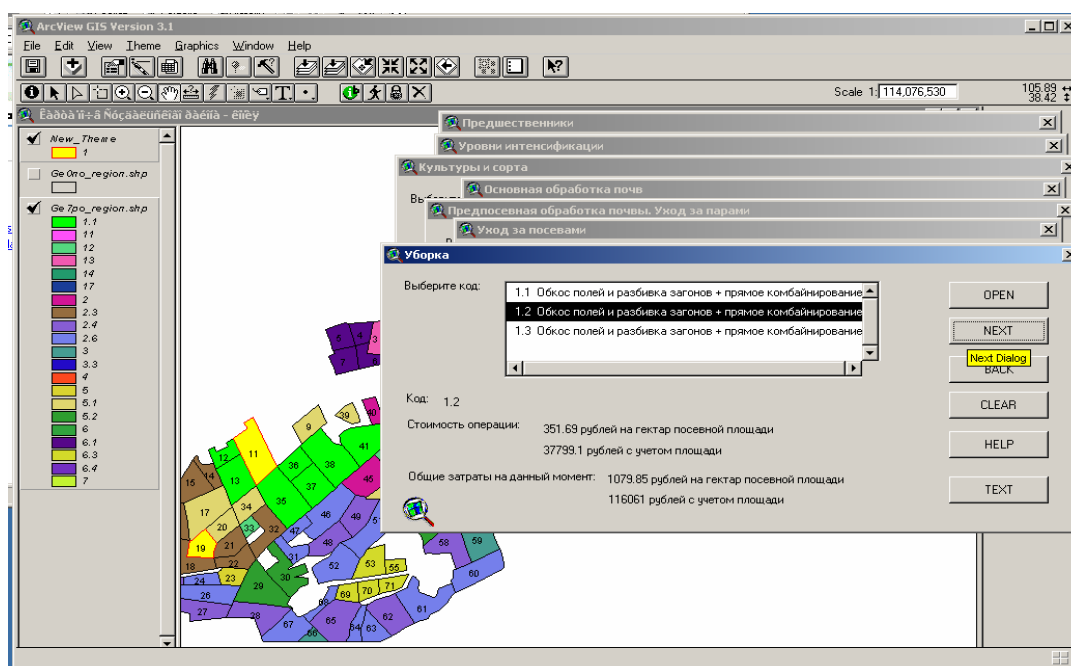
ArcView GIS Version 3.1
File Edit View Theme Graphics Window Help
Scale 1: 114,076,530
105.89
38.42
Êàðòà ïî÷â Ñòçàâðîïîëüñêîãî êðàÿ - êîïèÿ
New_Theme
1
Ge0mo_region.shp
Ge7po_region.shp
1.1
11
12
13
14
17
2
2.3
2.4
2.6
3
3.3
4
5
5.1
5.2
6
6.1
6.3
6.4
7
Предшественники
Уровни интенсификации
Культуры и сорта
Выбе
Основная обработка почв
Предпосевная обработка почвы. Уход за парами
Уход за посевами
Уборка
Выберите код:
1.1 Обкос полей и разбивка загонов + прямое комбайнирование
1.2 Обкос полей и разбивка загонов + прямое комбайнирование
1.3 Обкос полей и разбивка загонов + прямое комбайнирование
OPEN
NEXT
Next Dialog
BACK
CLEAR
HELP
TEXT
Код: 1.2
Стоимость операции: 351.69 рублей на гектар посевной площади
37799.1 рублей с учетом площади
Общие затраты на данный момент: 1079.85 рублей на гектар посевной площади
116061 рублей с учетом площади
5 4 3 39 40 9 41 12 11 36 38 15 13 37 45 35 46 49 17 34 47 20 33 22 48 19 21 31 52 53 55 58 59 60 18 32 30 24 23 29 69 70 71 26 68 61 27 28 67 65 64 63 62 66